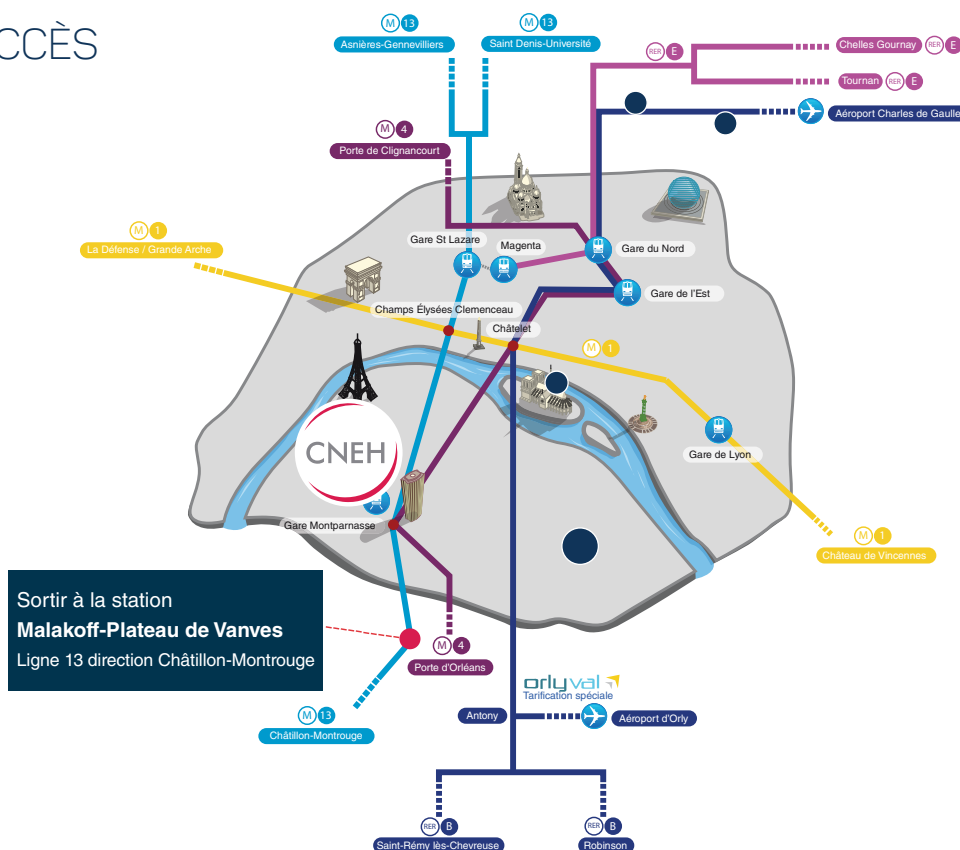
CCÈS

M 13
Asnières-Gennevilliers

M 13
Saint Denis-Université

RER E
Chelles Gournay RER E

Tournan RER E

Aéroport Charles de Gaulle

M 4
Porte de Clignancourt

M 1
La Défense / Grande Arche

Gare St Lazare

Magenta

Gare du Nord

Gare de l'Est

Champs Élysées Clemenceau

Châtelet

M 1

Gare de Lyon

CNEH

Gare Montparnasse

M 1
Château de Vincennes

Sortir à la station
**Malakoff-Plateau de Vanves**
Ligne 13 direction Châtillon-Montrouge

M 4
Porte d'Orléans

orlyval
Tarification spéciale

Antony

Aéroport d'Orly

M 13
Châtillon-Montrouge

RER B
Saint-Rémy lès-Chevreuse

RER B
Robinson